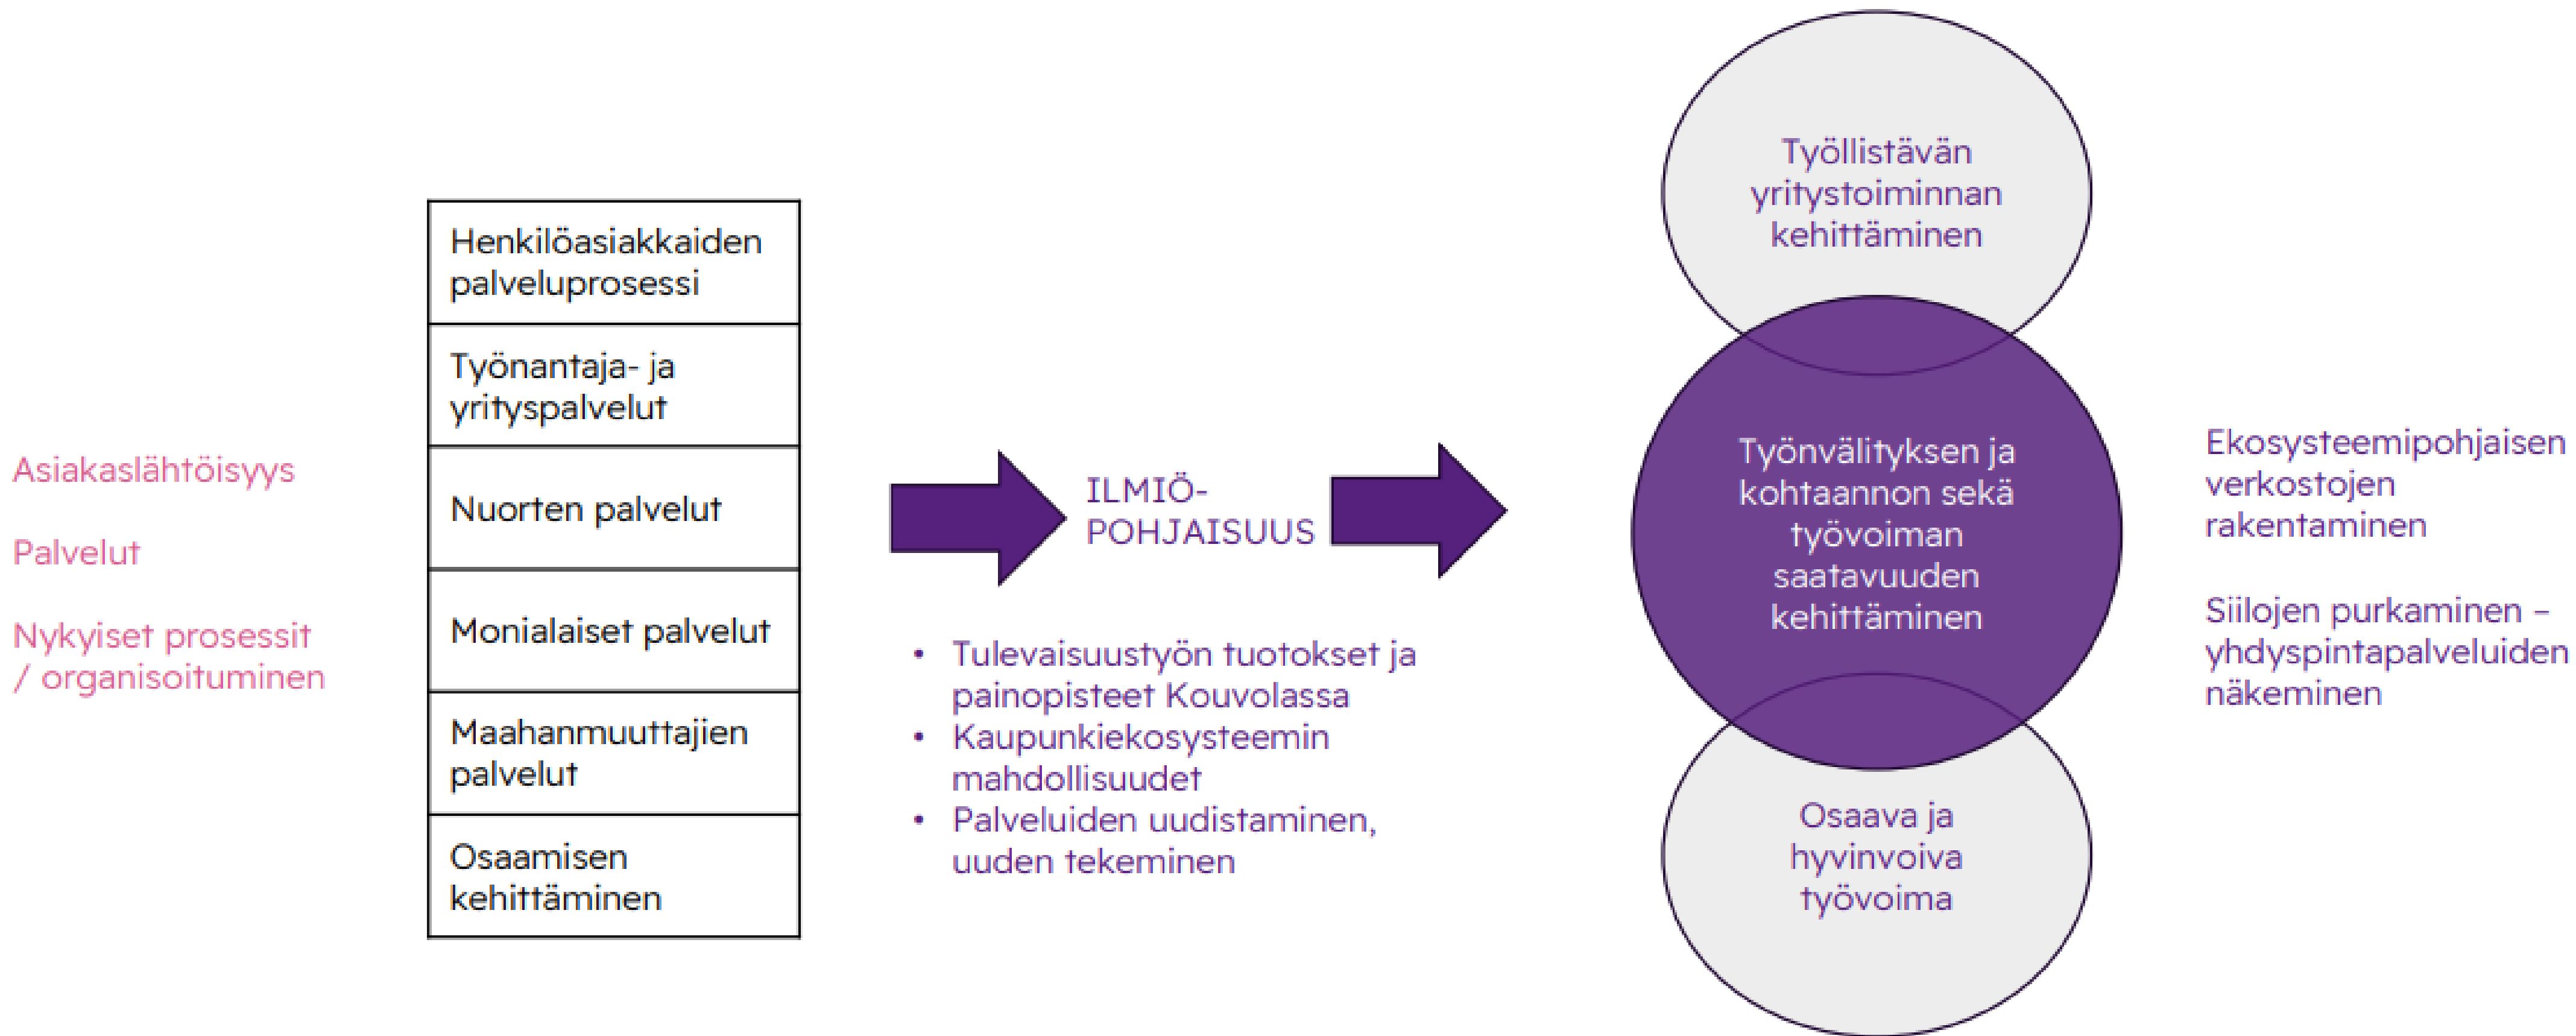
Asiakaslähtöisyys

Palvelut

Nykyiset prosessit / organisoituminen

Henkilöasiakkaiden palveluprosessi

Työnantaja- ja yrityspalvelut

Nuorten palvelut

Monialaiset palvelut

Maahanmuuttajien palvelut

Osaamisen kehittäminen

ILMIÖ-POHJAISUUS

- Tulevaisuustyön tuotokset ja painopisteet Kouvolassa
- Kaupunkiekosysteemin mahdollisuudet
- Palveluiden uudistaminen, uuden tekeminen

Työllistävän yritystoiminnan kehittäminen

Työnvälityksen ja kohtaannon sekä työvoiman saatavuuden kehittäminen

Osaava ja hyvinvoiva työvoima

Ekosysteemipohjaisen verkostojen rakentaminen

Siilojen purkaminen – yhdyspintapalveluiden näkeminen